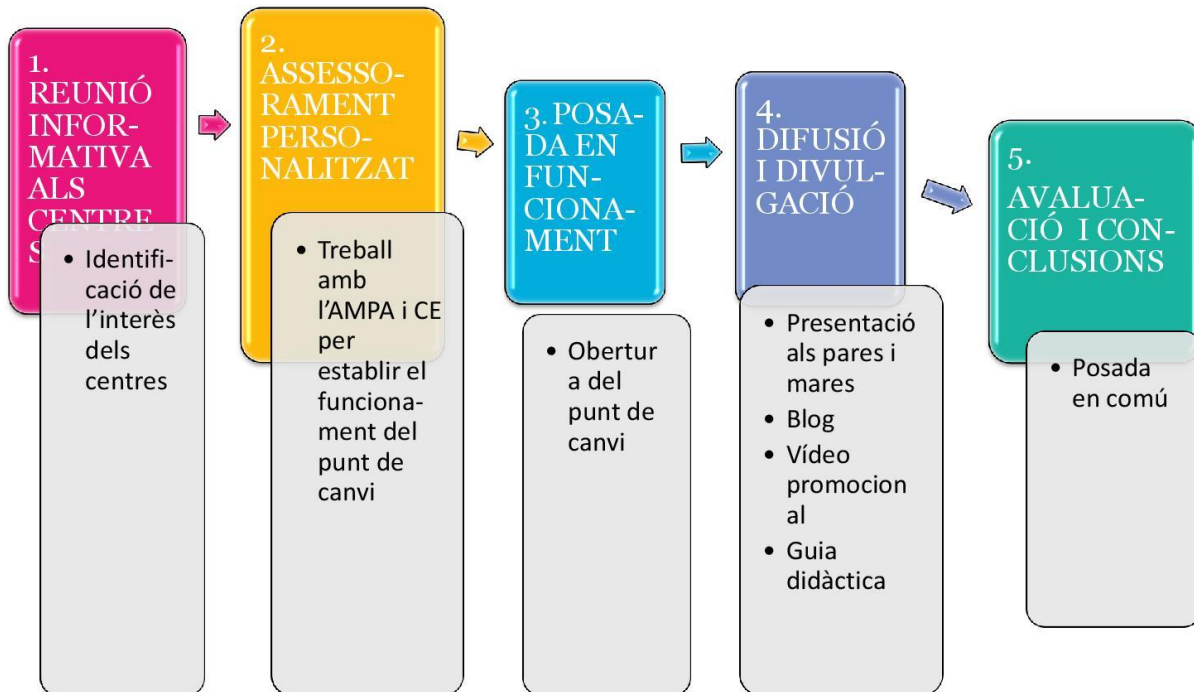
1. REUNIÓ INFORMATIVA ALS CENTRES

• Identificació de l'interès dels centres

2. ASSESSORAMENT PERSONALITZAT

• Treball amb l'AMPA i CE per establir el funcionament del punt de canvi

3. POSADA EN FUNCIONAMENT

• Obertura del punt de canvi

4. DIFUSIÓ I DIVULGACIÓ

• Presentació als pares i mares
• Blog
• Vídeo promocional
• Guia didàctica

5. AVALUACIÓ I CONCLUSIONS

• Posada en comú